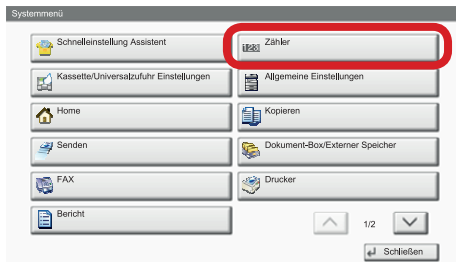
Systemmenü

Schnelleinstellung Assistent

123 Zähler

Kassette/Universalzufuhr Einstellungen

Allgemeine Einstellungen

Home

Kopieren

Senden

Dokument-Box/Externer Speicher

FAX

Drucker

Bericht

1/2

Schließen